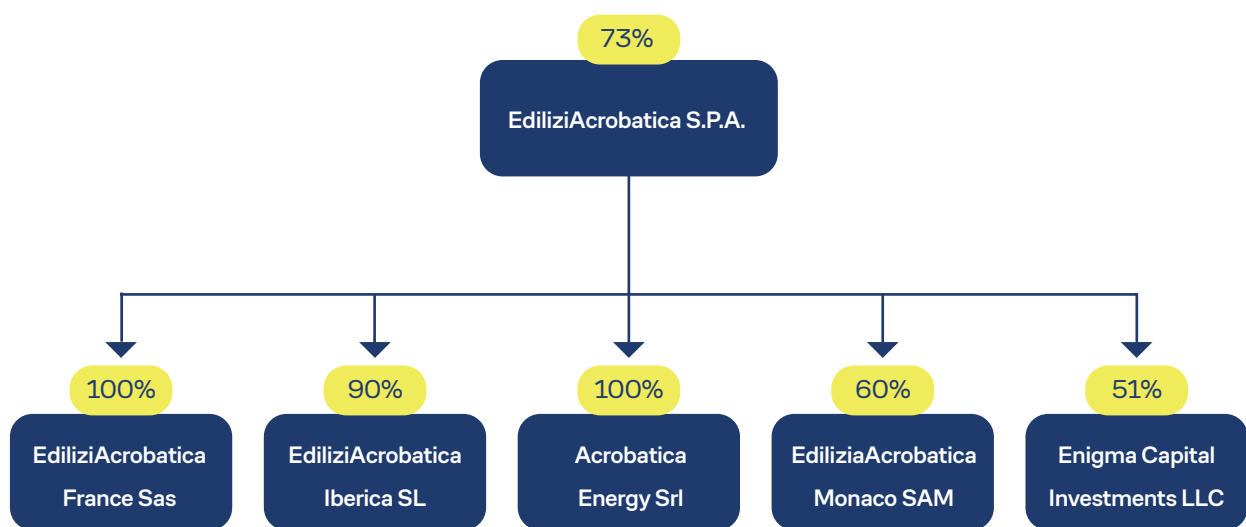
73%

EdiliziAcrobatica S.P.A.

100%

EdiliziAcrobatica France Sas

90%

EdiliziAcrobatica Iberica SL

100%

Acrobatica Energy Srl

60%

EdiliziaAcrobatica Monaco SAM

51%

Enigma Capital Investments LLC